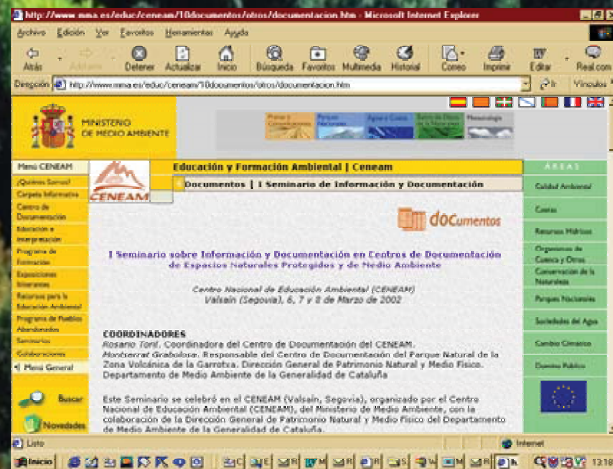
http://www.mma.es/educ/ceneam/10documentos/otros/documentacion.htm - Microsoft Internet Explorer

Archivo Edición Ver Favoritos Herramientas Ayuda

Atrás Adelante Detener Actualizar Inicio Búsqueda Favoritos Multimedia Historial Correo Imprimir Editar Real.com

Dirección http://www.mma.es/educ/ceneam/10documentos/otros/documentacion.htm Ir Vínculos

MINISTERIO DE MEDIO AMBIENTE

Menú CENEAM

¿Quiénes Somos?

Carpeta Informativa

Centro de Documentación

Educación e Interpretación

Programa de Formación

Exposiciones Itinerantes

Recursos para la Educación Ambiental

Programa de Pueblos Abandonados

Seminarios

Colaboraciones

Menú General

Buscar

Novedades

CENEAM

Educación y Formación Ambiental | Ceneam

Documentos | I Seminario de Información y Documentación

doCumentos

I Seminario sobre Información y Documentación en Centros de Documentación de Espacios Naturales Protegidos y de Medio Ambiente

Centro Nacional de Educación Ambiental (CENEAM)
Valsaín (Segovia), 6, 7 y 8 de Marzo de 2002

COORDINADORES
Rosario Toril. Coordinadora del Centro de Documentación del CENEAM.
Montserrat Grabolosa. Responsable del Centro de Documentación del Parque Natural de la Zona Volcánica de la Garrotxa. Dirección General de Patrimonio Natural y Medio Físico. Departamento de Medio Ambiente de la Generalidad de Cataluña

Este Seminario se celebró en el CENEAM (Valsaín, Segovia), organizado por el Centro Nacional de Educación Ambiental (CENEAM), del Ministerio de Medio Ambiente, con la colaboración de la Dirección General de Patrimonio Natural y Medio Físico del Departamento de Medio Ambiente de la Generalidad de Cataluña.

AREAS

Calidad Ambiental

Costas

Recursos Hídricos

Organismos de Cuenca y Otros

Conservación de la Naturaleza

Parques Nacionales

Sociedades del Agua

Cambio Climático

Dominio Público

Listo

Internet

Inicio

13:30